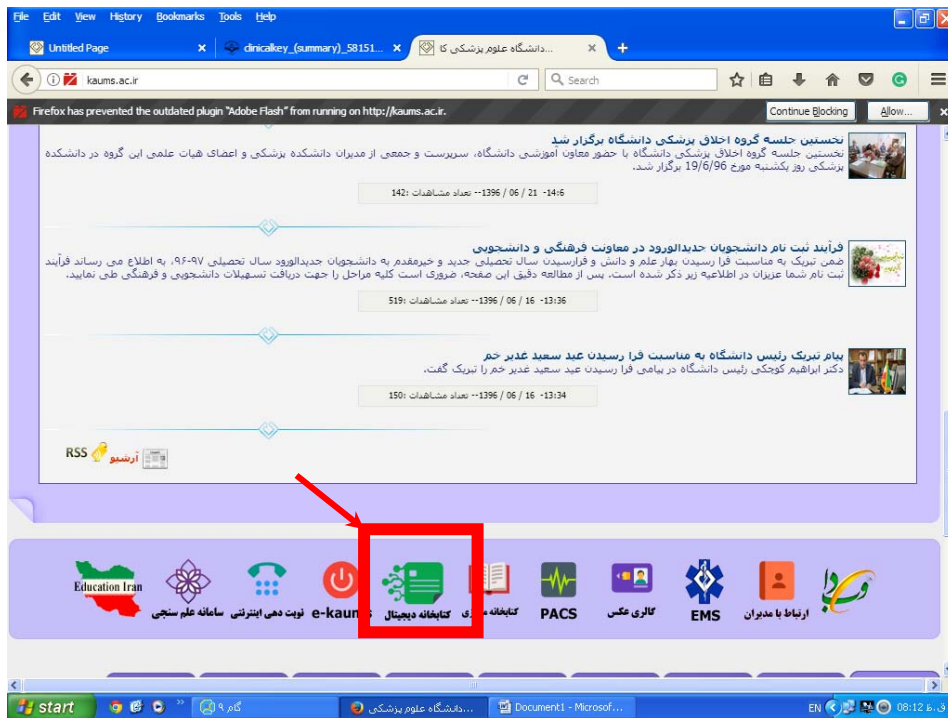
File Edit View History Bookmarks Tools Help

Untitled Page ×
clinicalkey_(summary)_58151... ×
...دانشگاه علوم پزشکی کا ×
+

kaums.ac.ir
Search

Firefox has prevented the outdated plugin "Adobe Flash" from running on http://kaums.ac.ir.
Continue Blocking
Allow...

نخستین جلسه گروه اخلاق پزشکی دانشگاه برگزار شد
نخستین جلسه گروه اخلاق پزشکی دانشگاه با حضور معاون آموزشی دانشگاه، سرپرست و جمعی از مدیران دانشکده پزشکی و اعضای هیات علمی این گروه در دانشکده پزشکی روز یکشنبه مورخ 19/6/96 برگزار شد.
14:6 - 21 / 06 / 1396-- تعداد مشاهدات :142

فرآیند ثبت نام دانشجویان جدیدالورود در معاونت فرهنگی و دانشجویی
ضمن تبریک به مناسبت فرا رسیدن بهار علم و دانش و فرارسیدن سال تحصیلی جدید و خیرمقدم به دانشجویان جدیدالورود سال تحصیلی ۹۷-۹۶، به اطلاع می رساند فرآیند ثبت نام شما عزیزان در اطلاعیه زیر ذکر شده است. پس از مطالعه دقیق این صفحه، ضروری است کلیه مراحل را جهت دریافت تسهیلات دانشجویی و فرهنگی طی نمایید.
13:36 - 16 / 06 / 1396-- تعداد مشاهدات :519

پیام تبریک رئیس دانشگاه به مناسبت فرا رسیدن عید سعید غدیر خم
دکتر ابراهیم کوچکی رئیس دانشگاه در پیامی فرا رسیدن عید سعید غدیر خم را تبریک گفت.
13:34 - 16 / 06 / 1396-- تعداد مشاهدات :150

RSS آرشیو

Education Iran
سامانه علم سنجی
نوبت دهی اینترنتی
e-kaums
کتابخانه دیجیتال
کتابخانه مرکزی
PACS
گالری عکس
EMS
ارتباط با مدیران

start
گام ۹
...دانشگاه علوم پزشکی
Document1 - Microsof...
EN 08:12 ق.ظ